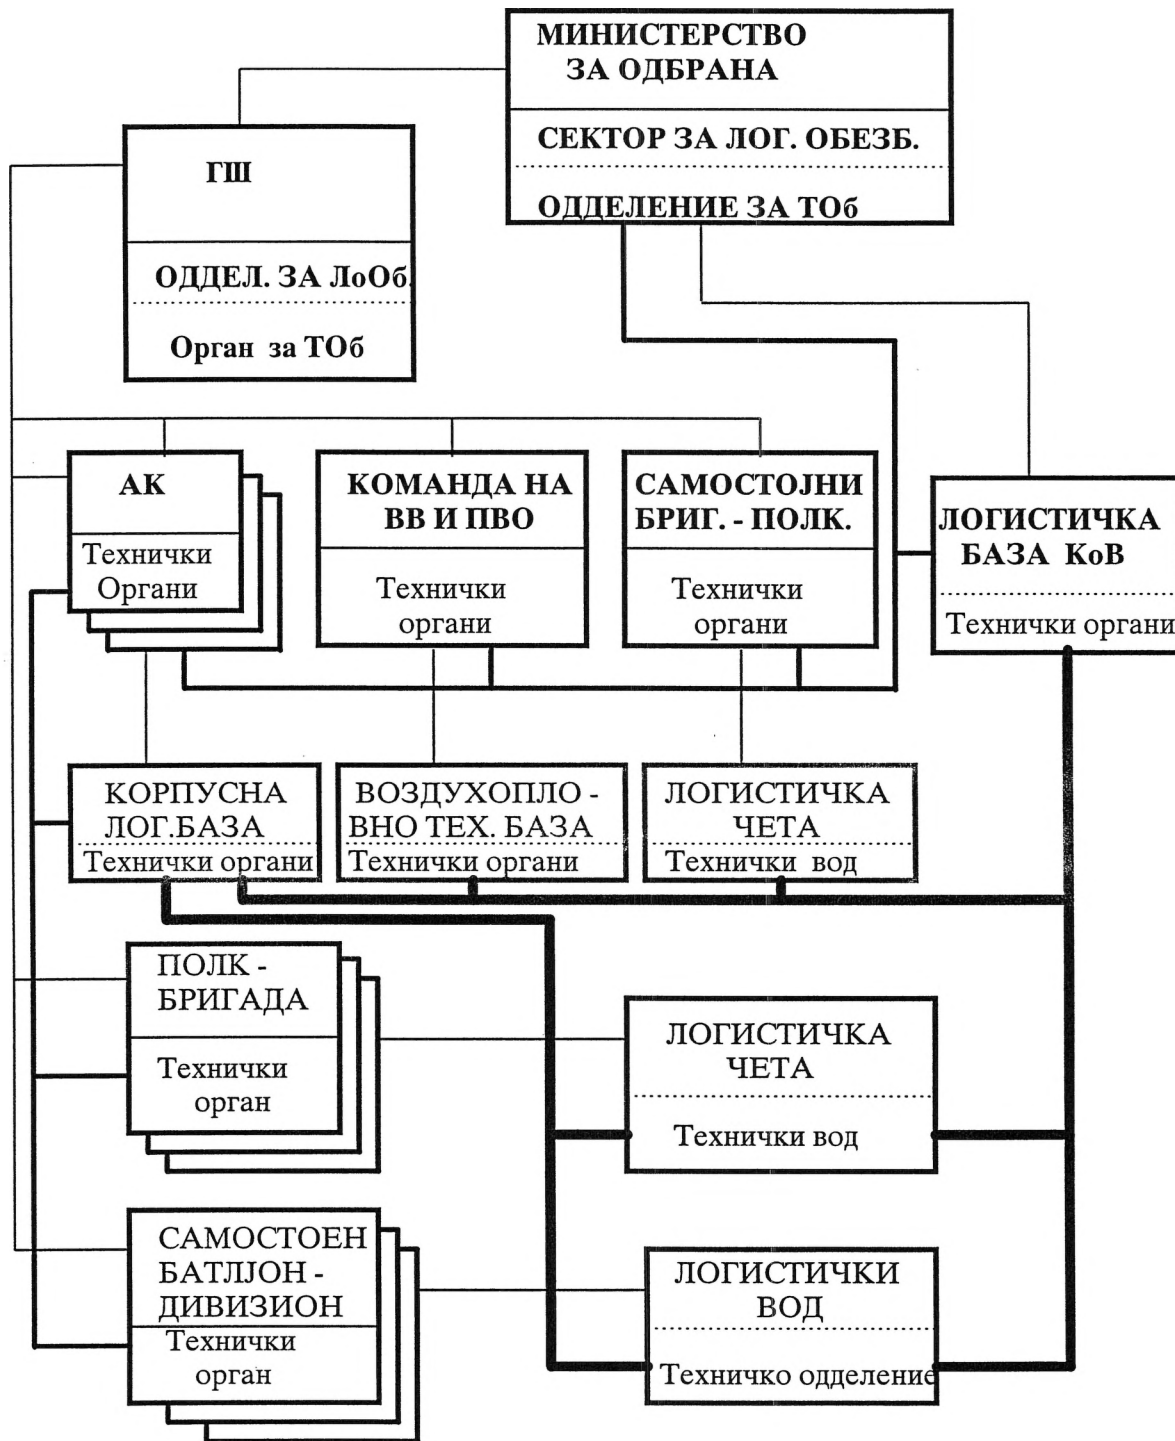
МИНИСТЕРСТВО ЗА ОДБРАНА

СЕКТОР ЗА ЛОГ. ОБЕЗБ.

ОДДЕЛЕНИЕ ЗА ТОб

ГШ

ОДДЕЛ. ЗА ЛоОб.

Орган за ТОб

АК

Технички Органи

КОМАНДА НА ВВ И ПВО

Технички органи

САМОСТОЈНИ БРИГ. - ПОЛК.

Технички органи

ЛОГИСТИЧКА БАЗА КоВ

Технички органи

КОРПУСНА ЛОГ.БАЗА

Технички органи

ВОЗДУХОПЛО - ВНО ТЕХ. БАЗА

Технички органи

ЛОГИСТИЧКА ЧЕТА

Технички вод

ПОЛК - БРИГАДА

Технички орган

ЛОГИСТИЧКА ЧЕТА

Технички вод

САМОСТОЕН БАТЛЈОН - ДИВИЗИОН

Технички орган

ЛОГИСТИЧКИ ВОД

Техничко одделение